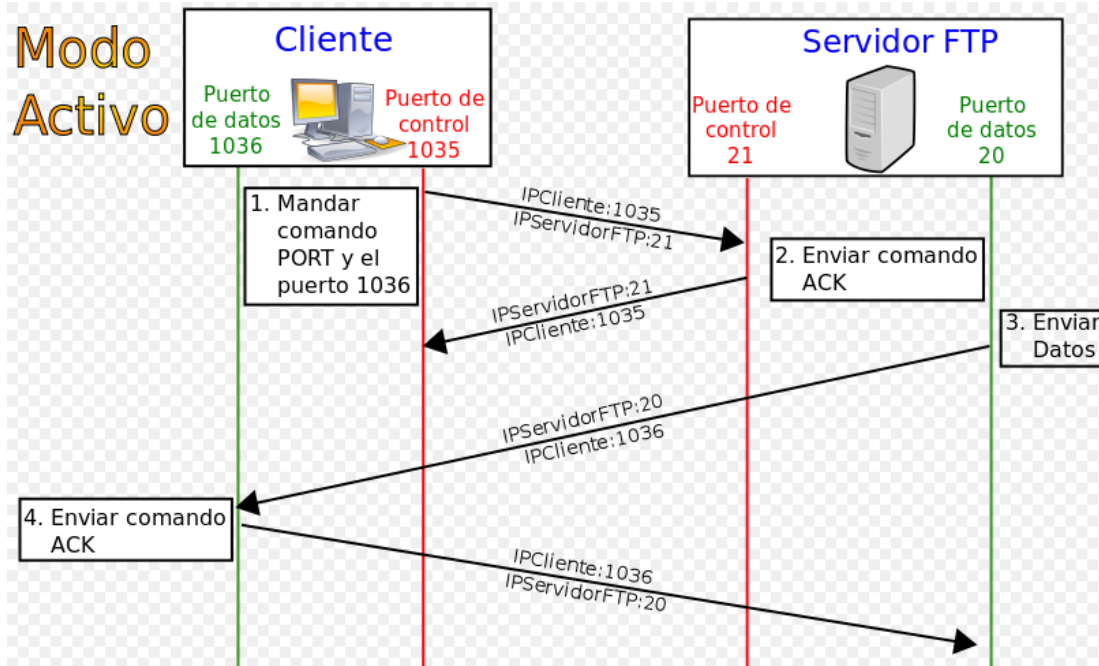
Modo Activo

Cliente

Puerto de datos 1036

Puerto de control 1035

Servidor FTP

Puerto de control 21

Puerto de datos 20

1. Mandar comando PORT y el puerto 1036

IPCliente:1035
IPServidorFTP:21

2. Enviar comando ACK

IPServidorFTP:21
IPCliente:1035

3. Enviar Datos

IPServidorFTP:20
IPCliente:1036

4. Enviar comando ACK

IPCliente:1036
IPServidorFTP:20